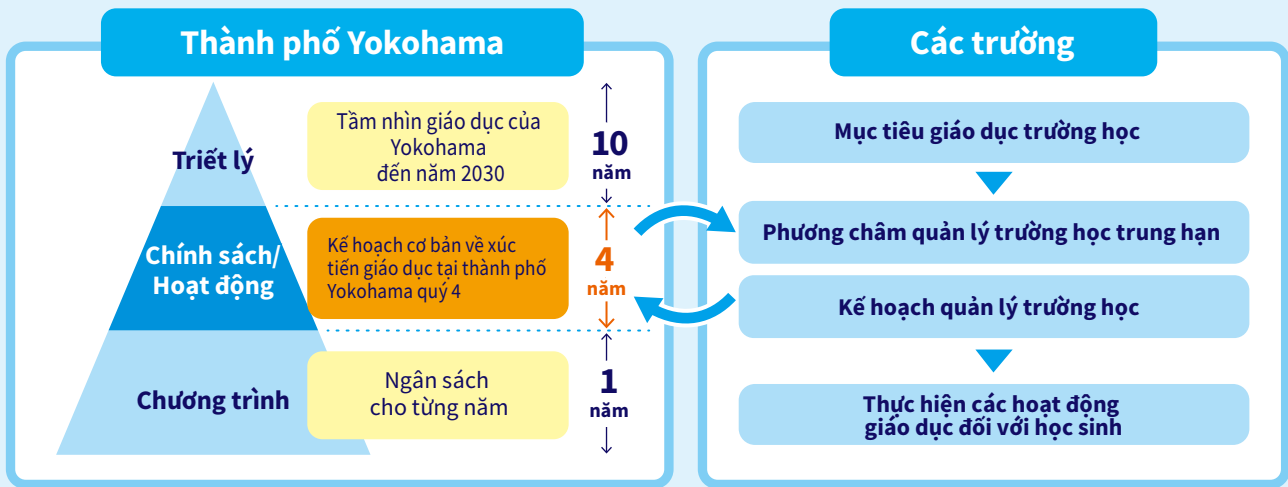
Thành phố Yokohama

Triết lý

Tầm nhìn giáo dục của Yokohama đến năm 2030

10 năm

Chính sách/ Hoạt động

Kế hoạch cơ bản về xúc tiến giáo dục tại thành phố Yokohama quý 4

4 năm

Chương trình

Ngân sách cho từng năm

1 năm

Các trường

Mục tiêu giáo dục trường học

Phương châm quản lý trường học trung hạn

Kế hoạch quản lý trường học

Thực hiện các hoạt động giáo dục đối với học sinh